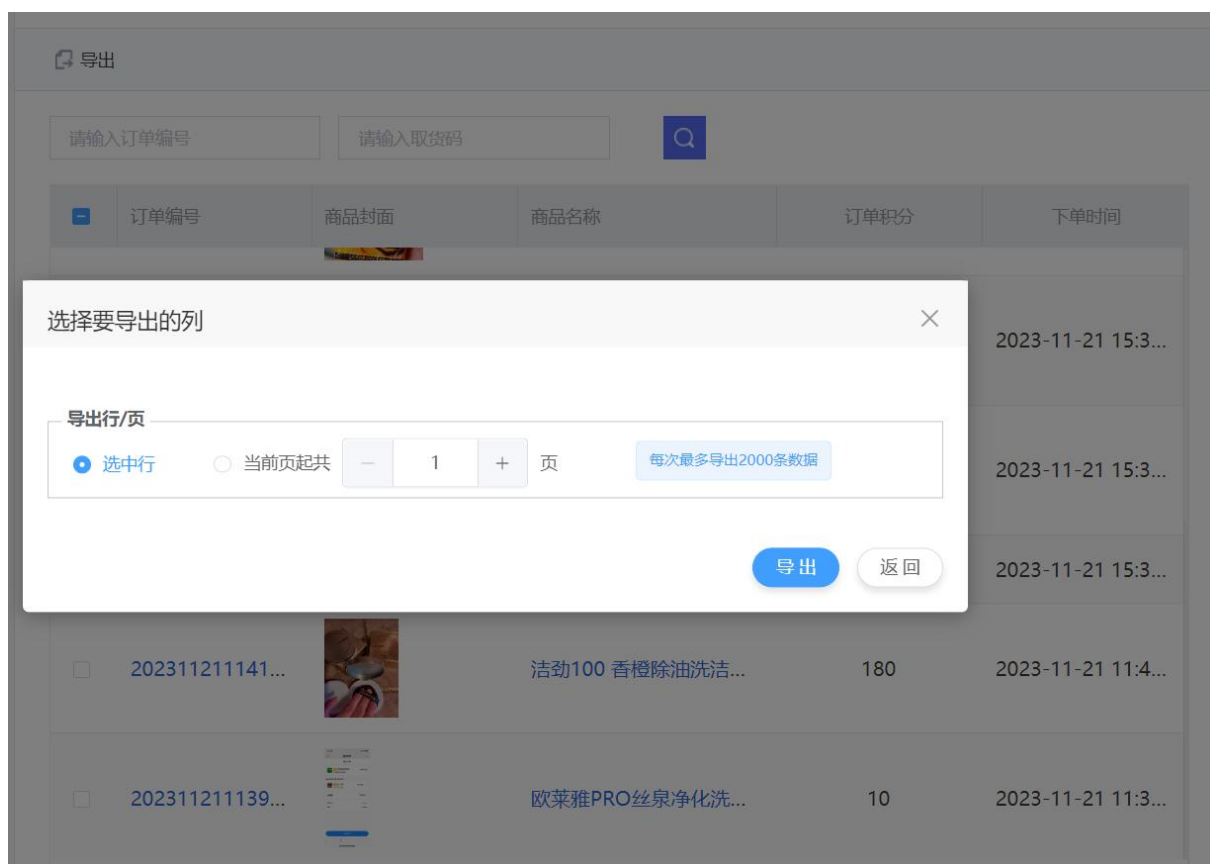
导出

请输入订单编号

请输入取货码

| 订单编号 | 商品封面 | 商品名称 | 订单积分 | 下单时间 |
|---|---|---|---|---|
| | | | | 2023-11-21 15:3... |
| | | | | 2023-11-21 15:3... |
| | | | | 2023-11-21 15:3... |
| 202311211141... | | 洁劲100 香橙除油洗洁... | 180 | 2023-11-21 11:4... |
| 202311211139... | | 欧莱雅PRO丝泉净化洗... | 10 | 2023-11-21 11:3... |

选择要导出的列

导出行/页

选中行

当前页起共 − 1 + 页

每次最多导出2000条数据

导出

返回